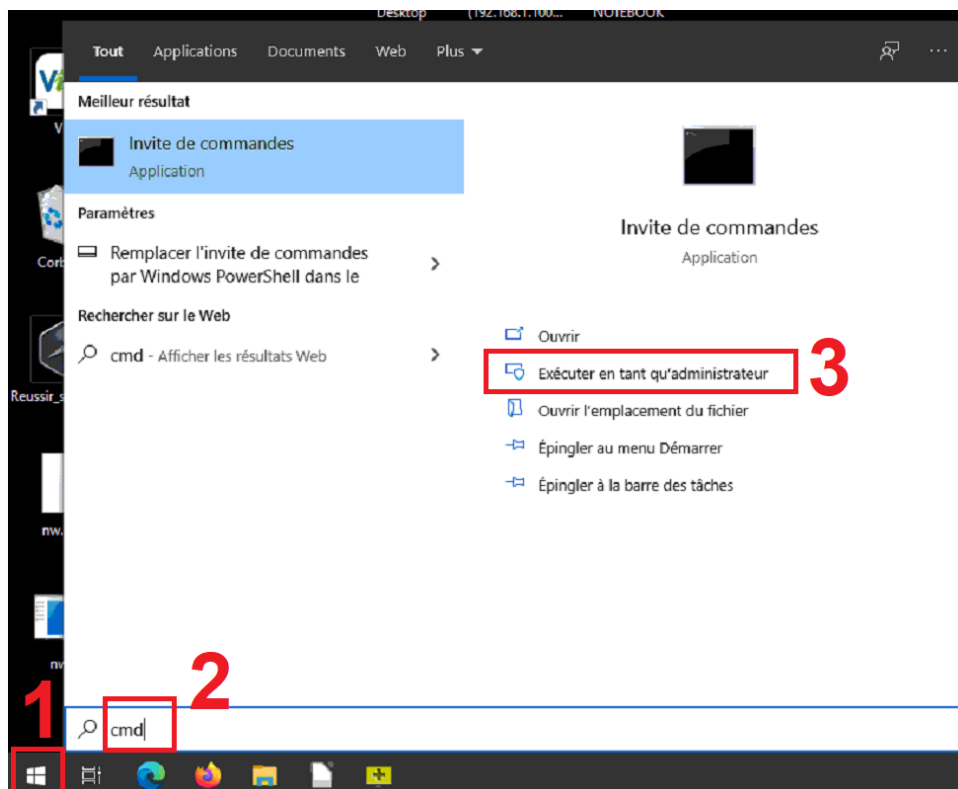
Desktop (192.168.1.100... NOTEBOOK

Tout Applications Documents Web Plus

Meilleur résultat

Invite de commandes
Application

Paramètres

Remplacer l'invite de commandes par Windows PowerShell dans le

Rechercher sur le Web

cmd - Afficher les résultats Web

Invite de commandes
Application

Ouvrir
Exécuter en tant qu'administrateur
Ouvrir l'emplacement du fichier
Épingler au menu Démarrer
Épingler à la barre des tâches

3

2

1

cmd

Corb

Reussir_s

nw.

nv